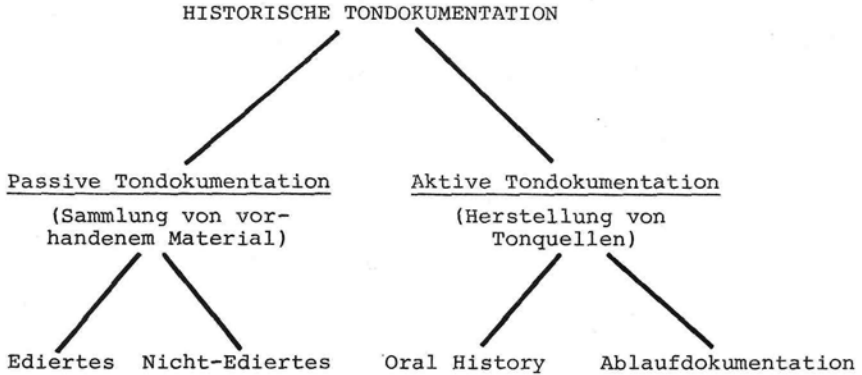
HISTORISCHE TONDOKUMENTATION

Passive Tondokumentation
(Sammlung von vorhandenem Material)

Ediertes

Nicht-Ediertes

Aktive Tondokumentation
(Herstellung von Tonquellen)

Oral History

Ablaufdokumentation